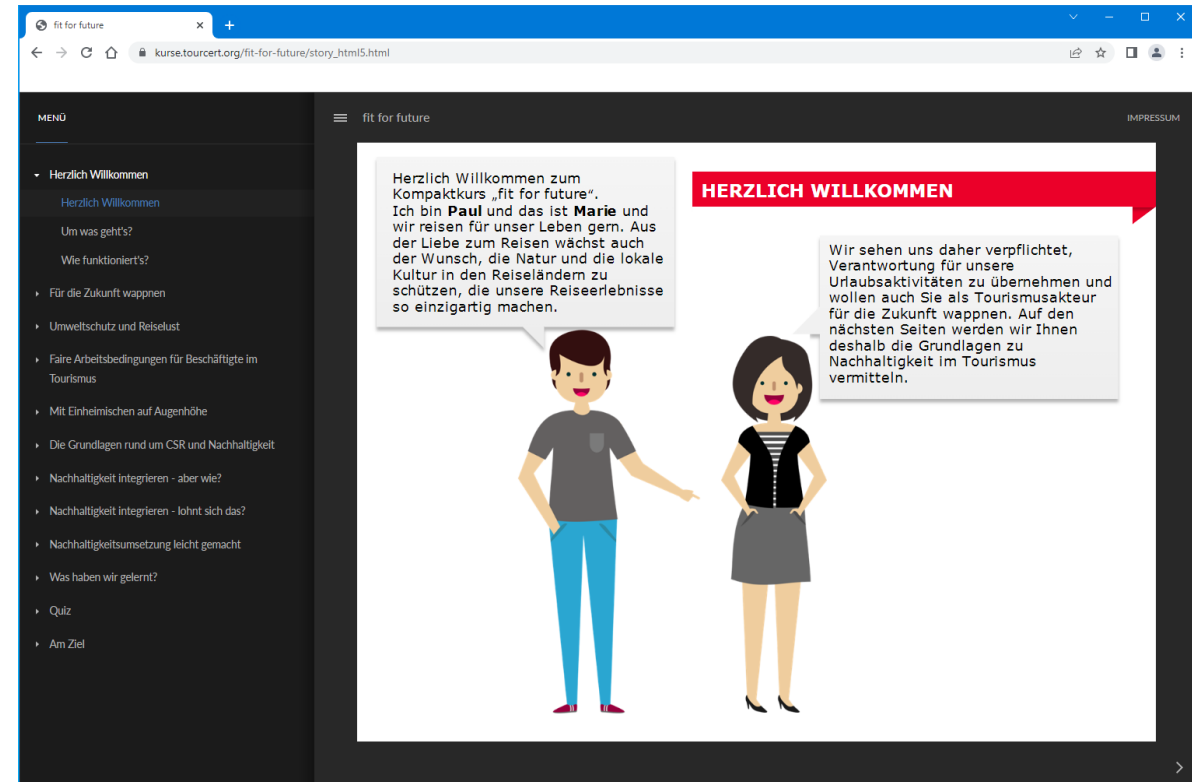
fit for future
kurse.tourcert.org/fit-for-future/story_html5.html

MENÜ

Herzlich Willkommen
Herzlich Willkommen
Um was geht's?
Wie funktioniert's?
Für die Zukunft wappnen
Umweltschutz und Reiselust
Faire Arbeitsbedingungen für Beschäftigte im Tourismus
Mit Einheimischen auf Augenhöhe
Die Grundlagen rund um CSR und Nachhaltigkeit
Nachhaltigkeit integrieren - aber wie?
Nachhaltigkeit integrieren - lohnt sich das?
Nachhaltigkeitsumsetzung leicht gemacht
Was haben wir gelernt?
Quiz
Am Ziel

fit for future

IMPRESSUM

Herzlich Willkommen zum Kompaktkurs „fit for future“.
Ich bin **Paul** und das ist **Marie** und wir reisen für unser Leben gern. Aus der Liebe zum Reisen wächst auch der Wunsch, die Natur und die lokale Kultur in den Reiseländern zu schützen, die unsere Reiseerlebnisse so einzigartig machen.

HERZLICH WILLKOMMEN

Wir sehen uns daher verpflichtet, Verantwortung für unsere Urlaubsaktivitäten zu übernehmen und wollen auch Sie als Tourismusakteur für die Zukunft wappnen. Auf den nächsten Seiten werden wir Ihnen deshalb die Grundlagen zu Nachhaltigkeit im Tourismus vermitteln.